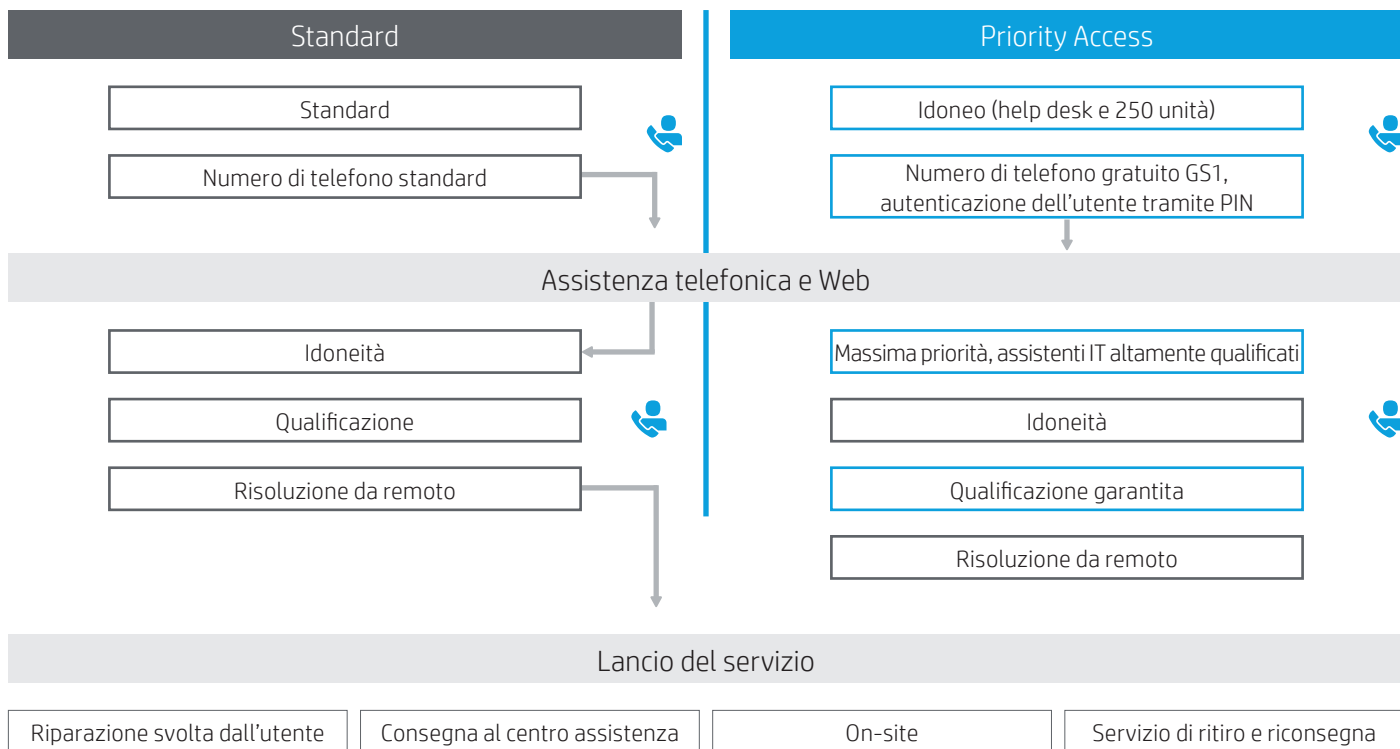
Standard

Standard

Numero di telefono standard

Priority Access

Idoneo (help desk e 250 unità)

Numero di telefono gratuito GS1, autenticazione dell'utente tramite PIN

Assistenza telefonica e Web

Idoneità

Qualificazione

Risoluzione da remoto

Massima priorità, assistenti IT altamente qualificati

Idoneità

Qualificazione garantita

Risoluzione da remoto

Lancio del servizio

Riparazione svolta dall'utente

Consegna al centro assistenza

On-site

Servizio di ritiro e riconsegna